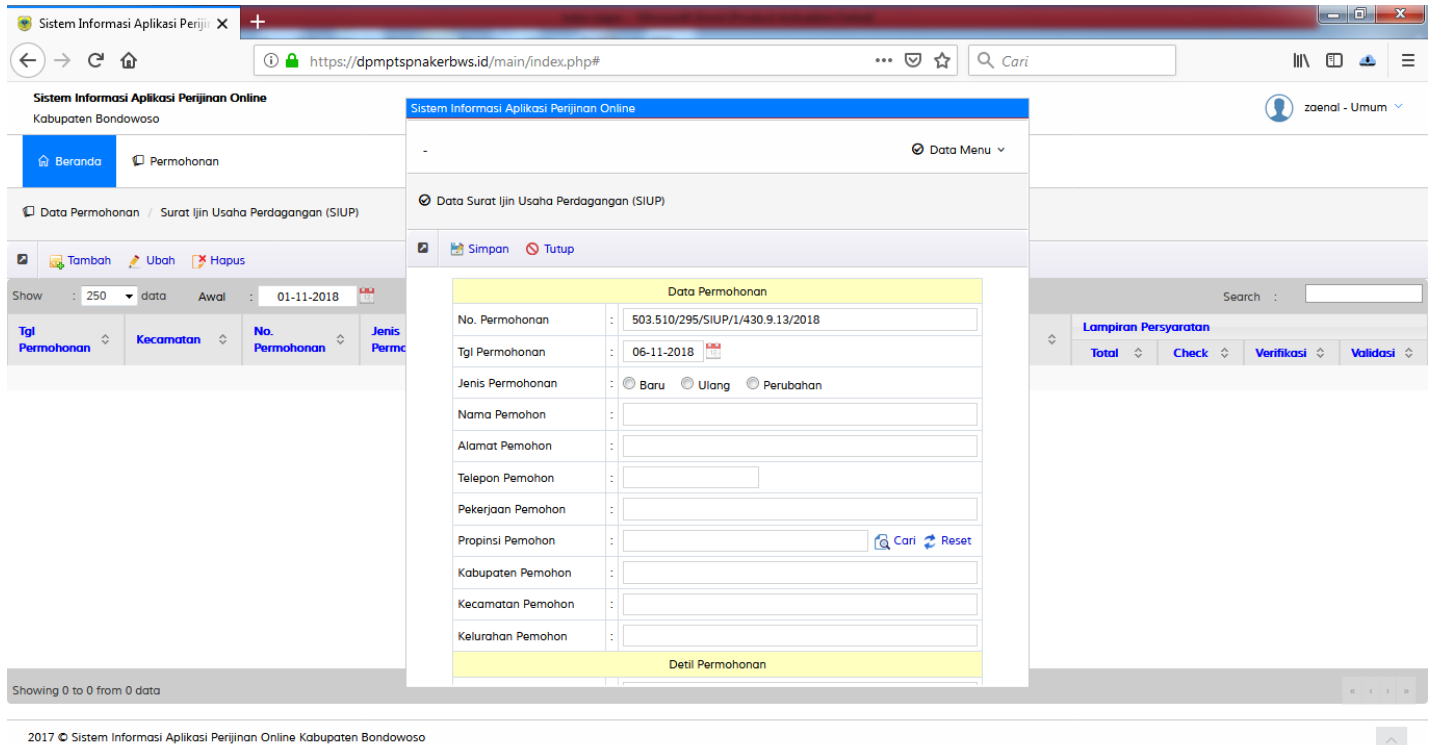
Sistem Informasi Aplikasi Perijin ×
+

https://dpmptspnakerbws.id/main/index.php#
Cari

Sistem Informasi Aplikasi Perijinan Online
Kabupaten Bondowoso

zaenal - Umum

Beranda
Permohonan

Data Permohonan / Surat Ijin Usaha Perdagangan (SIUP)

Tambah
Ubah
Hapus

Show : 250 data Awal : 01-11-2018

Search :

| Tgl Permohonan | Kecamatan | No. Permohonan | Jenis Permo | | Lampiran Persyaratan | | | |
|---|---|---|---|---|---|---|---|---|
| | | | | | Total | Check | Verifikasi | Validasi |

Showing 0 to 0 from 0 data

2017 © Sistem Informasi Aplikasi Perijinan Online Kabupaten Bondowoso

Sistem Informasi Aplikasi Perijinan Online

-
Data Menu

Data Surat Ijin Usaha Perdagangan (SIUP)

Simpan
Tutup

| Data Permohonan | | |
|---|---|---|
| No. Permohonan | : | 503.510/295/SIUP/1/430.9.13/2018 |
| Tgl Permohonan | : | 06-11-2018 |
| Jenis Permohonan | : | Baru Ulang Perubahan |
| Nama Pemohon | : | |
| Alamat Pemohon | : | |
| Telepon Pemohon | : | |
| Pekerjaan Pemohon | : | |
| Propinsi Pemohon | : | Cari Reset |
| Kabupaten Pemohon | : | |
| Kecamatan Pemohon | : | |
| Kelurahan Pemohon | : | |
| Detil Permohonan | | |